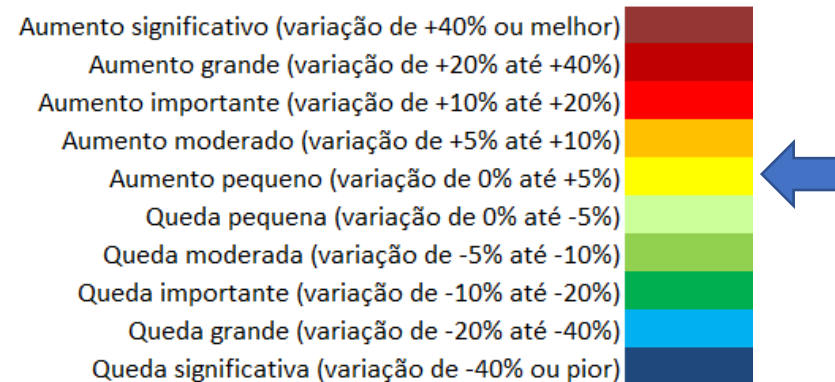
Aumento significativo (variação de +40% ou melhor)
Aumento grande (variação de +20% até +40%)
Aumento importante (variação de +10% até +20%)
Aumento moderado (variação de +5% até +10%)
Aumento pequeno (variação de 0% até +5%)
Queda pequena (variação de 0% até -5%)
Queda moderada (variação de -5% até -10%)
Queda importante (variação de -10% até -20%)
Queda grande (variação de -20% até -40%)
Queda significativa (variação de -40% ou pior)